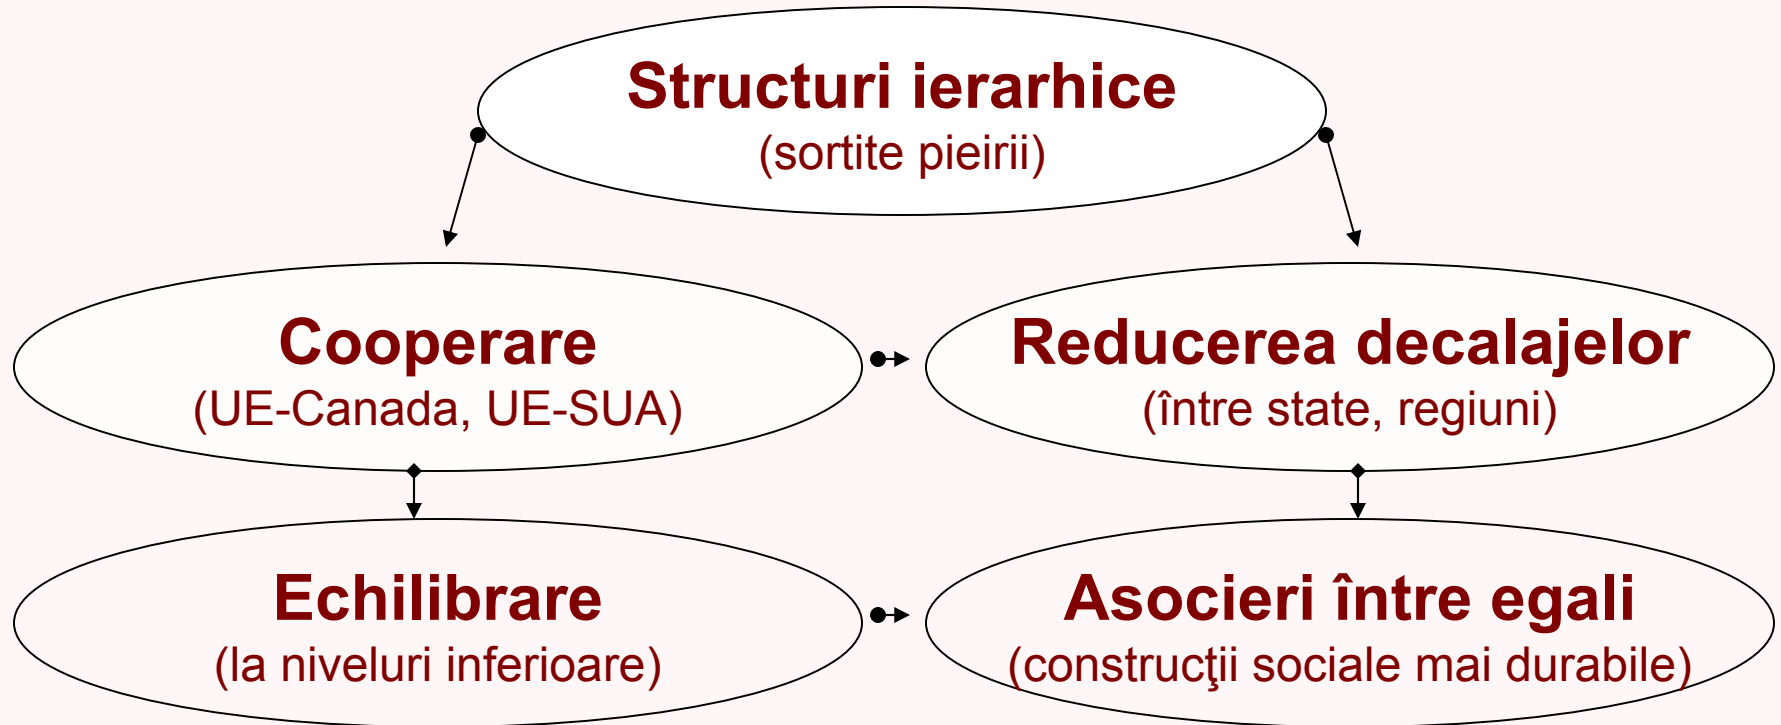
Structuri ierarhice
(sortite pieirii)

Cooperare
(UE-Canada, UE-SUA)

Reducerea decalajelor
(între state, regiuni)

Echilibrare
(la niveluri inferioare)

Asocieri între egali
(construcţii sociale mai durabile)